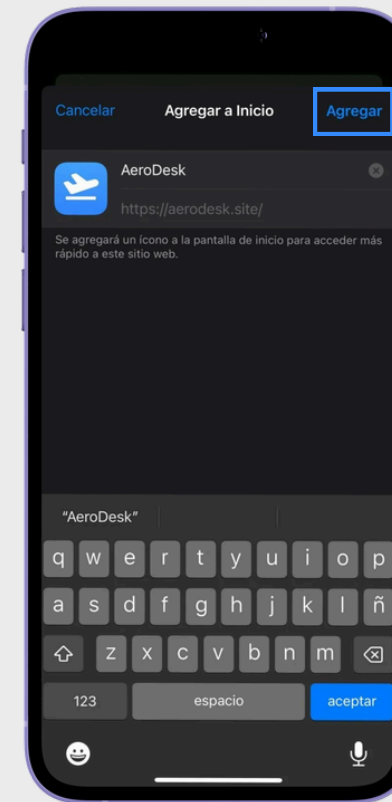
Cancelar Agregar a Inicio Agregar

AeroDesk

https://aerodesk.site/

Se agregará un ícono a la pantalla de inicio para acceder más rápido a este sitio web.

"AeroDesk"

q w e r t y u i o p
a s d f g h j k l ñ
z x c v b n m
123 espacio aceptar